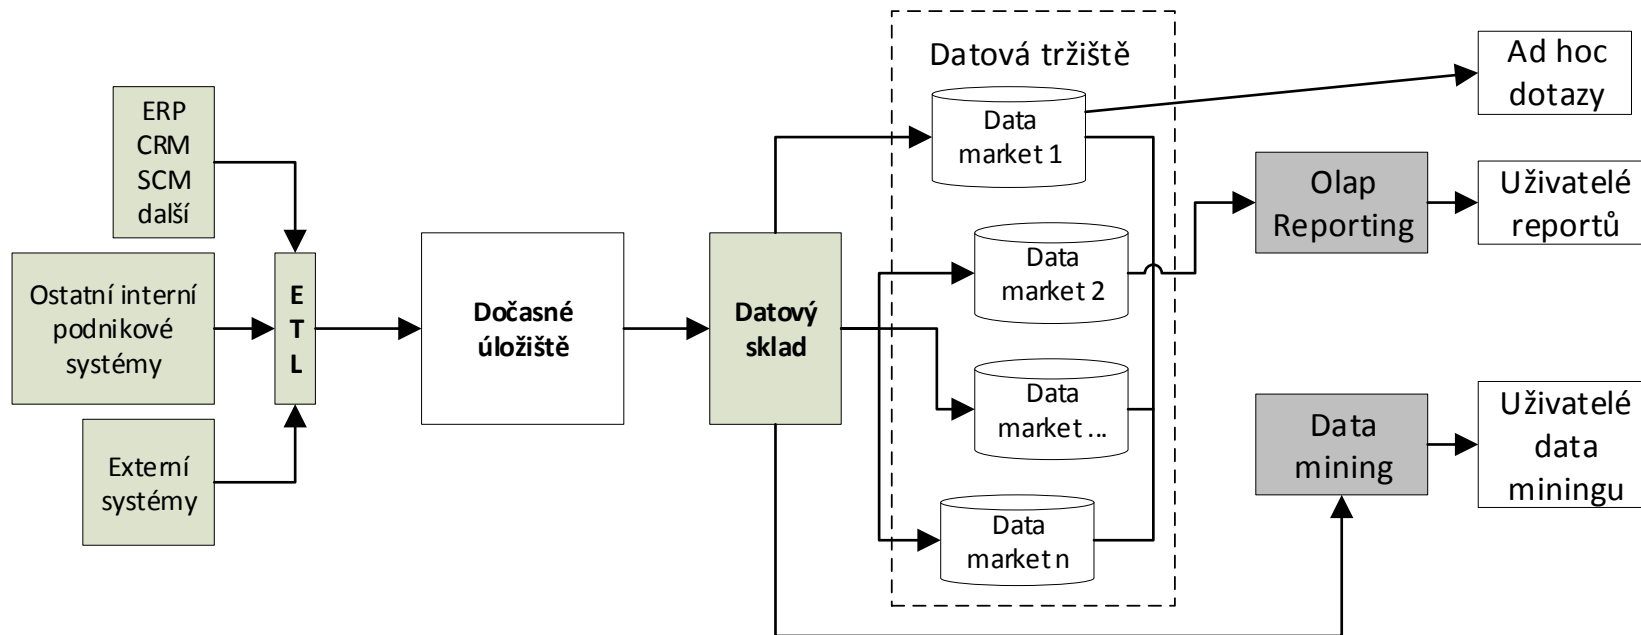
ERP
CRM
SCM
další

Ostatní interní podnikové systémy

Externí systémy

E
T
L

Dočasné úložiště

Datový sklad

Datová tržiště

Data market 1

Data market 2

Data market ...

Data market n

Ad hoc dotazy

Olap Reporting

Uživatelé reportů

Data mining

Uživatelé data miningu